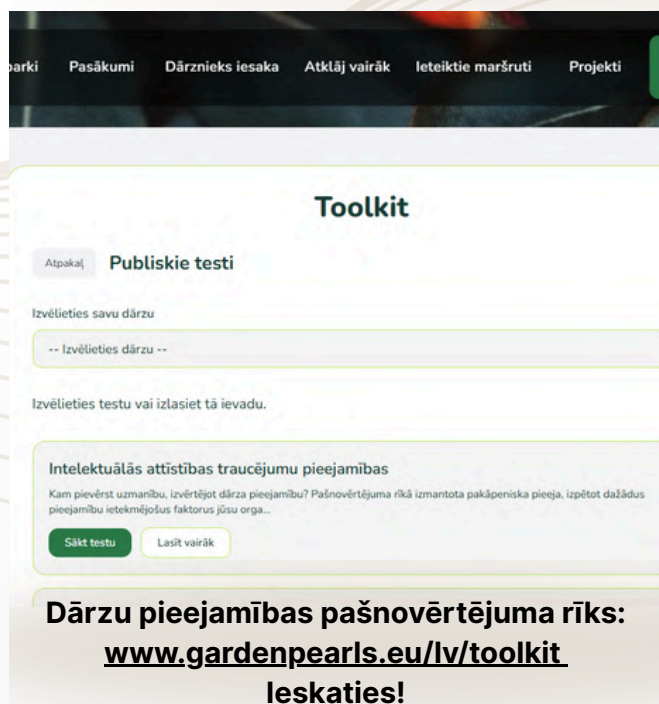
arki Pasākumi Dārznieks iesaka Atklāj vairāk Ieteiktie maršruti Projekti

Toolkit

Atpakaļ Publiskie testi

Izvēlieties savu dārzu

-- Izvēlieties dārzu --

Izvēlieties testu vai izlasiet tā ievadu.

Intelektuālās attīstības traucējumu pieejamības

Kam pievērst uzmanību, izvērtējot dārza pieejamību? Pašnovērtējuma rīkā izmantota pakāpeniska pieeja, izpētot dažādus pieejamību ietekmējošus faktorus jūsu orga...

Sākt testu Lasīt vairāk

Dārzu pieejamības pašnovērtējuma rīks:
www.gardenpearls.eu/lv/toolkit
Ieskaties!